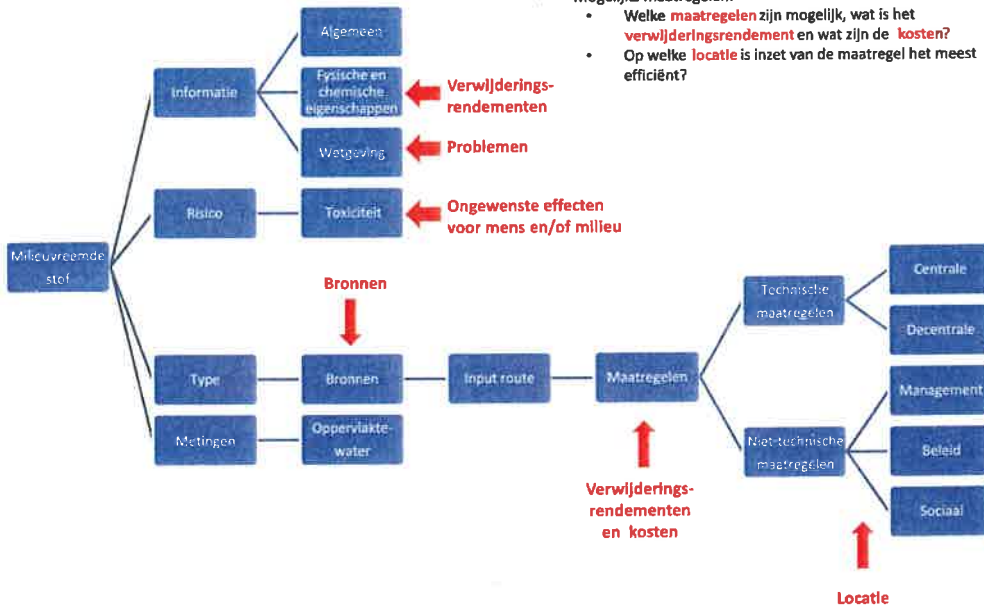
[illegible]
• Welke maatregelen zijn mogelijk, wat is het verwijderingsrendement en wat zijn de kosten?
• Op welke locatie is inzet van de maatregel het meest efficiënt?

Milieuvreemde stof

Informatie
Algemeen
Fysische en chemische eigenschappen
Verwijderings-rendementen
Wetgeving
Problemen

Risico
Toxiciteit
Ongewenste effecten voor mens en/of milieu

Bronnen

Type
Bronnen
Input route
Maatregelen

Metingen
Oppervlakte-water

Verwijderings-rendementen en kosten

Technische maatregelen
Centrale
Decentrale

Niet-technische maatregelen
Management
Beleid
Sociaal

Locatie